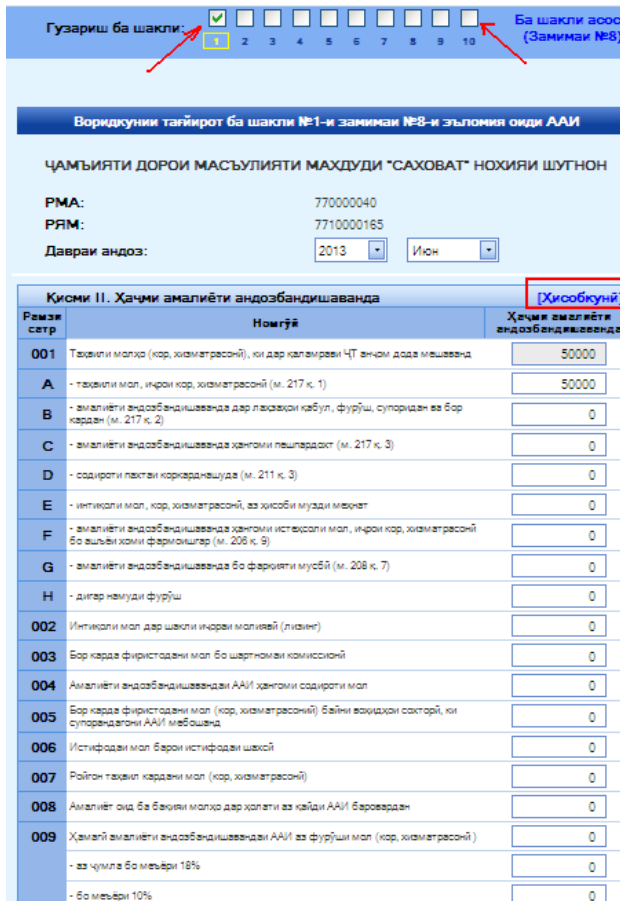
Гузариш ба шакли: 1 2 3 4 5 6 7 8 9 10

Ба шакли асос (Замимаи №8)

Воридкунии тағйирот ба шакли №1-и замимаи №8-и эъломия оиди ААИ

ҶАМЪИЯТИ ДОРОИ МАСЪУЛИЯТИ МАҲДУДИ "САХОВАТ" НОХИЯИ ШУГНОН

РМА: 770000040
РЯМ: 7710000165
Даврaи андоз: 2013 Июн

Қисми II. Ҳаҷми амалиёти андозбандишаванда [Ҳисобкунӣ]

| Рамзи сатр | Номгӯй | Ҳаҷми амалиёти андозбандишаванда |
|---|---|---|
| 001 | Таҳвили молҳо (кор, хизматрасонӣ), ки дар қаламрави ҶТ анҷом дода мешаванд | 50000 |
| A | - таҳвили мол, иҷрои кор, хизматрасонӣ (м. 217 қ. 1) | 50000 |
| B | - амалиёти андозбандишаванда дар лаҳзаҳои қабул, фурӯш, супоридан ва бор кардан (м. 217 қ. 2) | 0 |
| C | - амалиёти андозбандишаванда ҳангоми пешпардохт (м. 217 қ. 3) | 0 |
| D | - содироти пахтаи коркарднашуда (м. 211 қ. 3) | 0 |
| E | - интиқоли мол, кор, хизматрасонӣ, аз ҳисоби музди меҳнат | 0 |
| F | - амалиёти андозбандишаванда ҳангоми истеҳсоли мол, иҷрои кор, хизматрасонӣ бо ашёи хоми фармоишгар (м. 206 қ. 9) | 0 |
| G | - амалиёти андозбандишаванда бо фарқияти мусбӣ (м. 208 қ. 7) | 0 |
| H | - дигар намуди фурӯш | 0 |
| 002 | Интиқоли мол дар шакли иҷораи молиявӣ (лизинг) | 0 |
| 003 | Бор карда фиристодани мол бо шартномаи комиссионӣ | 0 |
| 004 | Амалиёти андозбандишавандаи ААИ ҳангоми содироти мол | 0 |
| 005 | Бор карда фиристодани мол (кор, хизматрасонӣ) байни воҳидҳои сохторӣ, ки супорандагони ААИ мебошанд | 0 |
| 006 | Истифодаи мол барои истифодаи шахсӣ | 0 |
| 007 | Ройгон таҳвил кардани мол (кор, хизматрасонӣ) | 0 |
| 008 | Амалиёт оид ба бақияи молҳо дар ҳолати аз қайди ААИ баровардан | 0 |
| 009 | Ҳамагӣ амалиёти андозбандишавандаи ААИ аз фурӯши мол (кор, хизматрасонӣ) | 0 |
| | - аз ҷумла бо меъёри 18% | 0 |
| | - бо меъёри 10% | 0 |